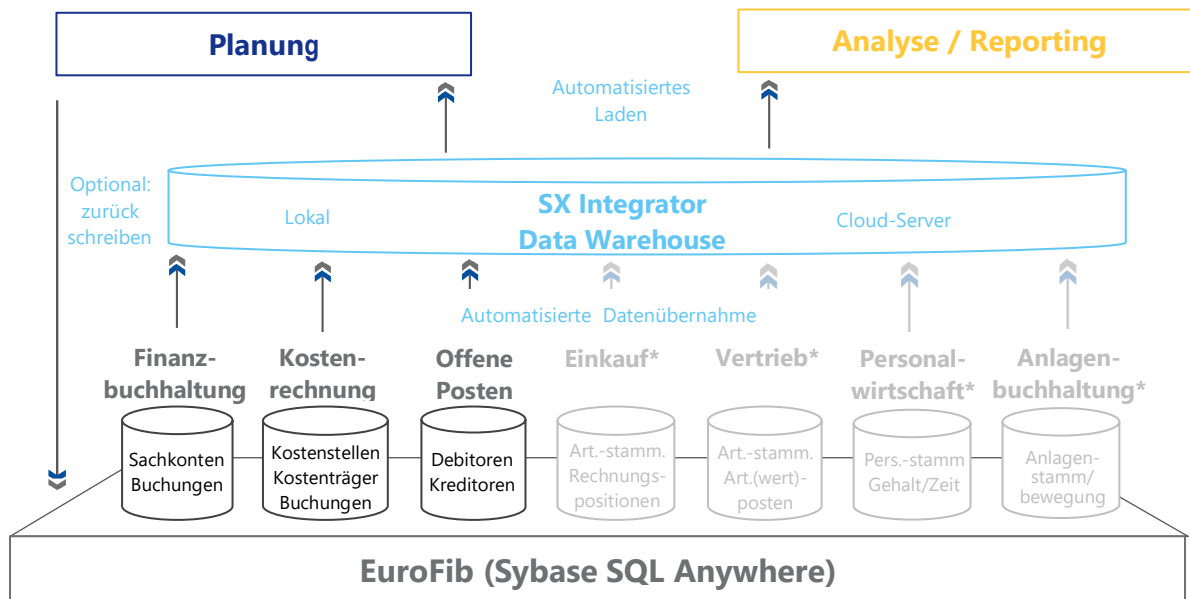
Planung

Analyse / Reporting

Automatisiertes Laden

Optional: zurück schreiben

SX Integrator Data Warehouse

Lokal

Cloud-Server

Automatisierte Datenübernahme

Finanzbuchhaltung

Kostenrechnung

Offene Posten

Einkauf*

Vertrieb*

Personalwirtschaft*

Anlagenbuchhaltung*

Sachkonten Buchungen

Kostenstellen Kostenträger Buchungen

Debitoren Kreditoren

Art.-stamm. Rechnungspositionen

Art.-stamm. Art.(wert)-posten

Pers.-stamm Gehalt/Zeit

Anlagenstamm/ bewegung

EuroFib (Sybase SQL Anywhere)